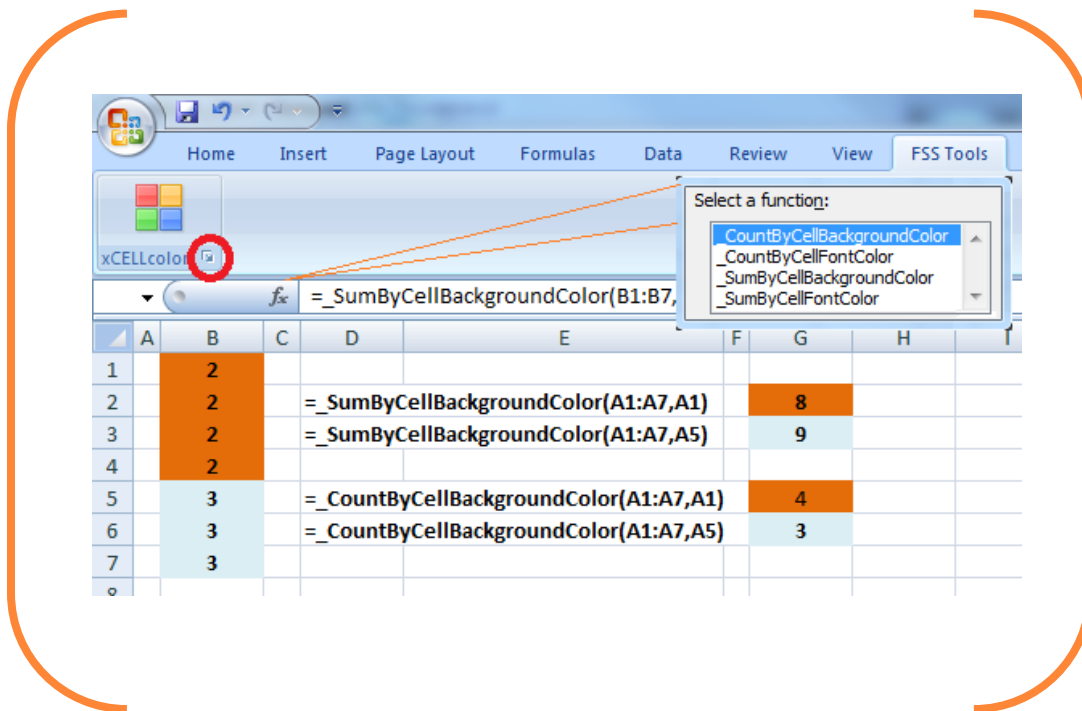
Home Insert Page Layout Formulas Data Review View FSS Tools

xCELLcolor

Select a function:

_CountByCellBackgroundColor
_CountByCellFontColor
_SumByCellBackgroundColor
_SumByCellFontColor

$f_x$ =_SumByCellBackgroundColor(B1:B7,

| | A | B | C | D | E | F | G | H | I |
|---|---|---|---|---|---|---|---|---|---|
| 1 | | 2 | | | | | | | |
| 2 | | 2 | | =_SumByCellBackgroundColor(A1:A7,A1) | | | 8 | | |
| 3 | | 2 | | =_SumByCellBackgroundColor(A1:A7,A5) | | | 9 | | |
| 4 | | 2 | | | | | | | |
| 5 | | 3 | | =_CountByCellBackgroundColor(A1:A7,A1) | | | 4 | | |
| 6 | | 3 | | =_CountByCellBackgroundColor(A1:A7,A5) | | | 3 | | |
| 7 | | 3 | | | | | | | |
| 8 | | | | | | | | | |